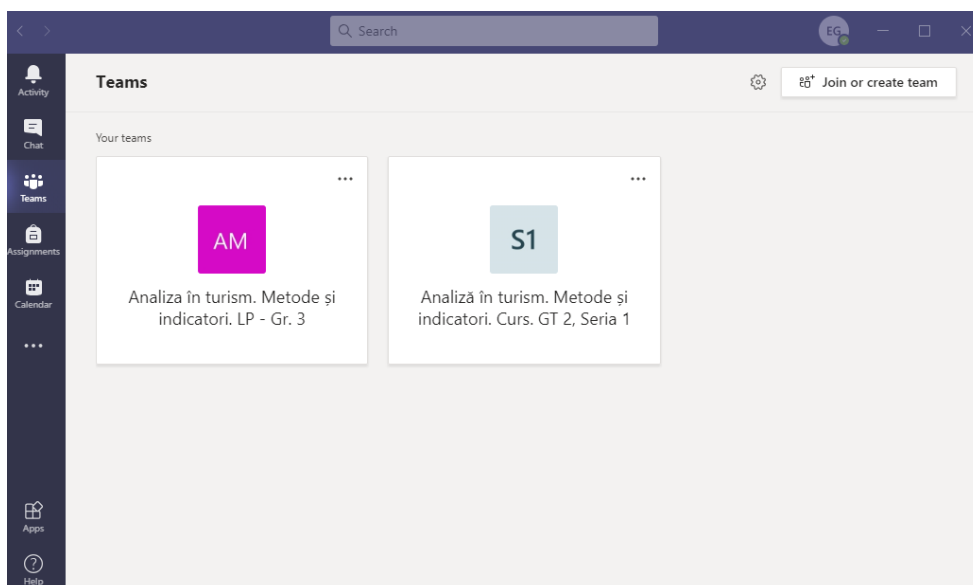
Search

EG

Activity

Chat

Teams

Assignments

Calendar

...

Apps

Help

Teams

Join or create team

Your teams

...

AM

Analiza în turism. Metode și indicatori. LP - Gr. 3

...

S1

Analiză în turism. Metode și indicatori. Curs. GT 2, Seria 1